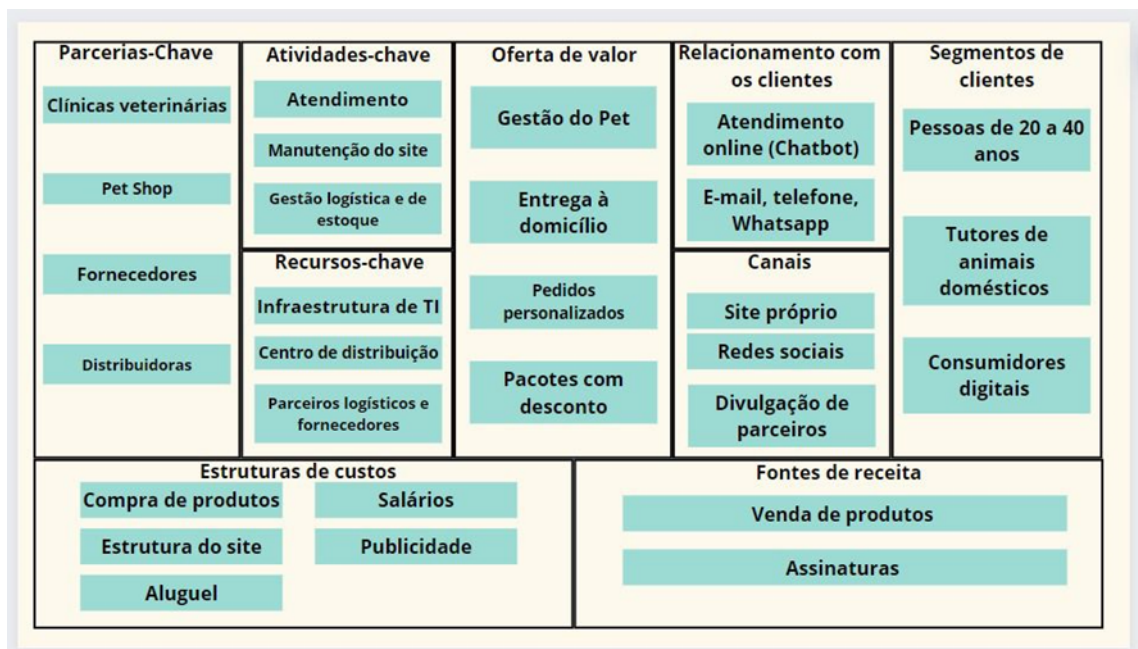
Parcerias-Chave

Clínicas veterinárias

Pet Shop

Fornecedores

Distribuidoras

Atividades-chave

Atendimento

Manutenção do site

Gestão logística e de estoque

Recursos-chave

Infraestrutura de TI

Centro de distribuição

Parceiros logísticos e fornecedores

Oferta de valor

Gestão do Pet

Entrega à domicílio

Pedidos personalizados

Pacotes com desconto

Relacionamento com os clientes

Atendimento online (Chatbot)

E-mail, telefone, Whatsapp

Canais

Site próprio

Redes sociais

Divulgação de parceiros

Segmentos de clientes

Pessoas de 20 a 40 anos

Tutores de animais domésticos

Consumidores digitais

Estruturas de custos

Compra de produtos

Salários

Estrutura do site

Publicidade

Aluguel

Fontes de receita

Venda de produtos

Assinaturas